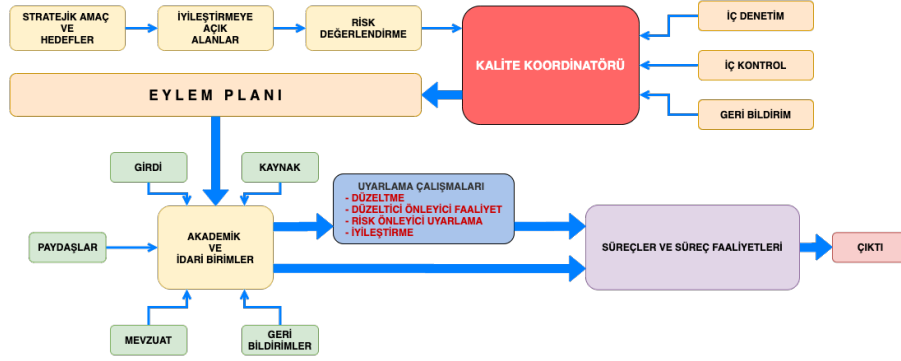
STRATEJİK AMAÇ VE HEDEFLER

İYİLEŞTİRMEYE AÇIK ALANLAR

RİSK DEĞERLENDİRME

KALİTE KOORDİNATÖRÜ

İÇ DENETİM

İÇ KONTROL

GERİ BİLDİRİM

EYLEM PLANI

GİRDİ

KAYNAK

UYARLAMA ÇALIŞMALARI
- DÜZELTME
- DÜZELTİCİ ÖNLEYİCİ FAALİYET
- RİSK ÖNLEYİCİ UYARLAMA
- İYİLEŞTİRME

PAYDAŞLAR

AKADEMİK VE İDARİ BİRİMLER

SÜREÇLER VE SÜREÇ FAALİYETLERİ

ÇIKTI

MEVZUAT

GERİ BİLDİRİMLER